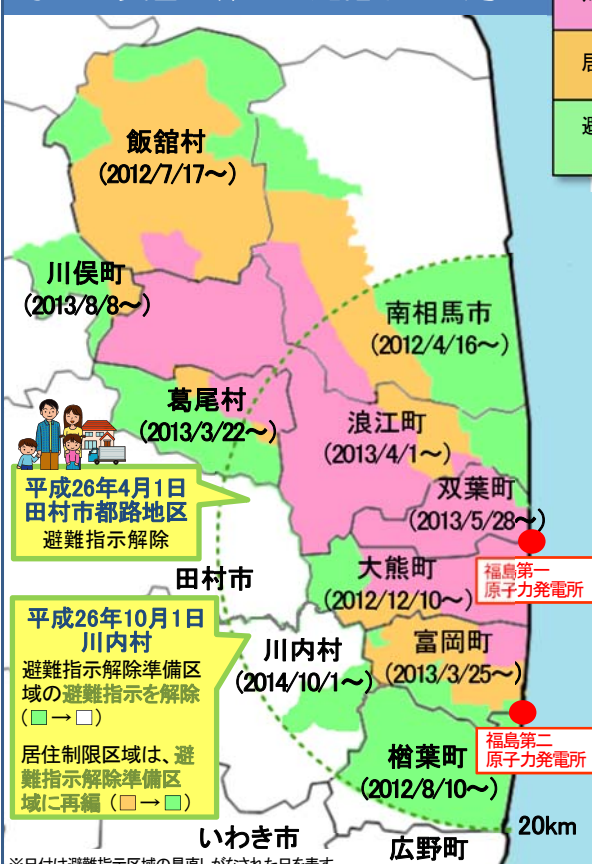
居

避

飯舘村
(2012/7/17～)

川俣町
(2013/8/8～)

南相馬市
(2012/4/16～)

葛尾村
(2013/3/22～)

浪江町
(2013/4/1～)

双葉町
(2013/5/28～)

平成26年4月1日
田村市都路地区
避難指示解除

田村市

大熊町
(2012/12/10～)

福島第一
原子力発電所

平成26年10月1日
川内村

避難指示解除準備区域の避難指示を解除
(□→□)

居住制限区域は、避難指示解除準備区域に再編（□→□）

川内村
(2014/10/1～)

富岡町
(2013/3/25～)

福島第二
原子力発電所

楢葉町
(2012/8/10～)

20km

いわき市

広野町

※日付は避難指示区域の見直しがなされた日を表す